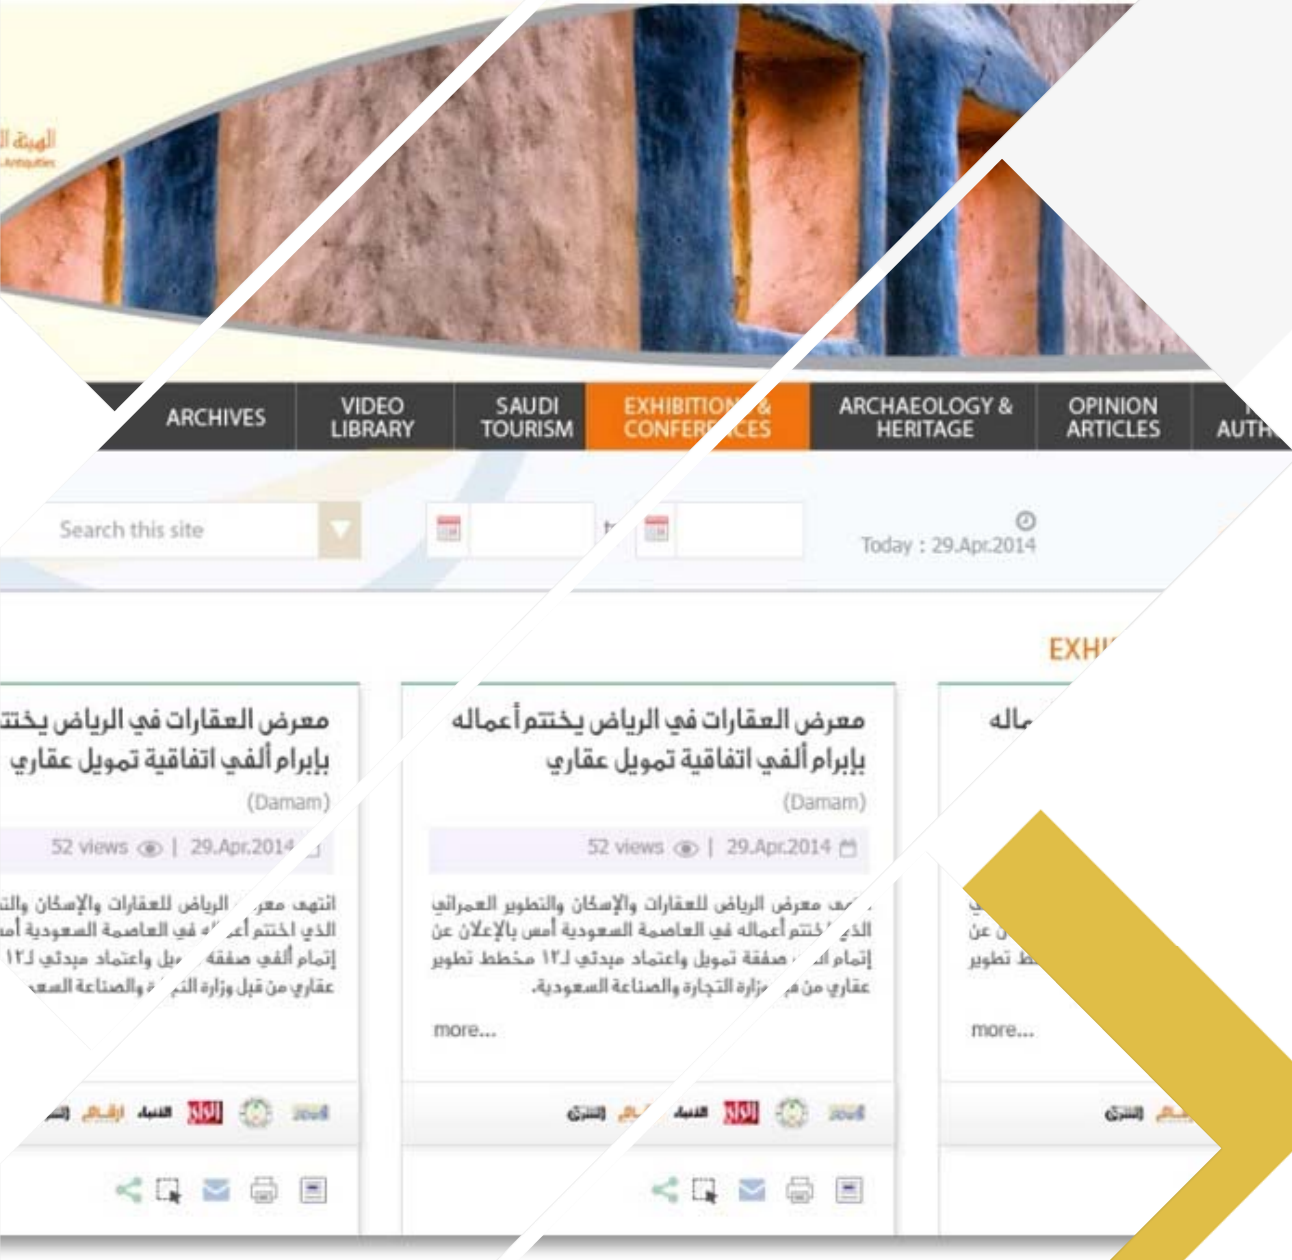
الهيئة ال
Antiquities

ARCHIVES | VIDEO LIBRARY | SAUDI TOURISM | EXHIBITIONS & CONFERENCES | ARCHAEOLOGY & HERITAGE | OPINION ARTICLES | AUTH

Search this site

Today : 29.Apr.2014

EXH

معرض العقارات في الرياض يختت
بإبرام ألفي اتفاقية تمويل عقاري
(Damam)
52 views | 29.Apr.2014
انتهى معرض الرياض للعقارات والإسكان والت
الذي اختتم أعماله في العاصمة السعودية أمس
إتمام ألفي صفقة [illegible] واعتماد مبدئي لـ١٢
عقاري من قبل وزارة التجارة والصناعة السع

معرض العقارات في الرياض يختتم أعماله
بإبرام ألفي اتفاقية تمويل عقاري
(Damam)
52 views | 29.Apr.2014
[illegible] معرض الرياض للعقارات والإسكان والتطوير العمراني
الذي اختتم أعماله في العاصمة السعودية أمس بالإعلان عن
إتمام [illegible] صفقة تمويل واعتماد مبدئي لـ١٢ مخطط تطوير
عقاري من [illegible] وزارة التجارة والصناعة السعودية.
more...

أعماله
عن
تطوير
more...